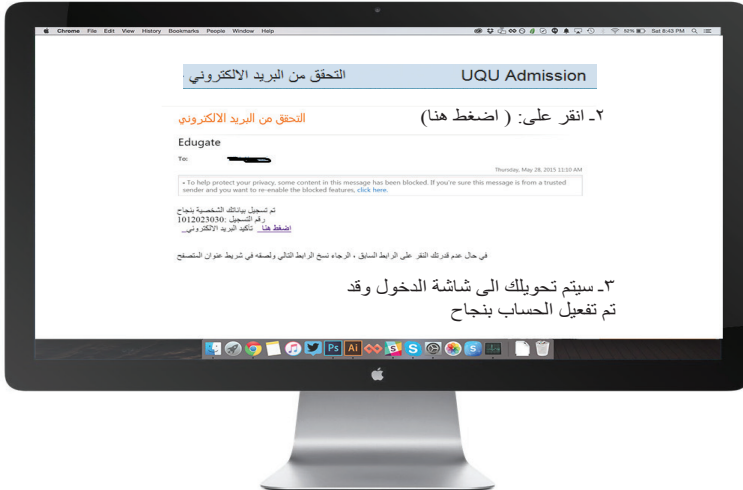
Chrome File Edit View History Bookmarks People Window Help

52% Sat 8:43 PM

التحقق من البريد الالكتروني . UQU Admission

٢- انقر على: ( اضغط هنا)

التحقق من البريد الالكتروني

Edugate

To:

Thursday, May 28, 2015 11:10 AM

• To help protect your privacy, some content in this message has been blocked. If you're sure this message is from a trusted sender and you want to re-enable the blocked features, click here.

تم تسجيل بياناتك الشخصية بنجاح
رقم التسجيل :1012023030
اضغط هنا تأكيد البريد الالكتروني

في حال عدم قدرتك النقر على الرابط السابق ، الرجاء نسخ الرابط التالي ولصقه في شريط عنوان المتصفح

٣- سيتم تحويلك الى شاشة الدخول وقد تم تفعيل الحساب بنجاح